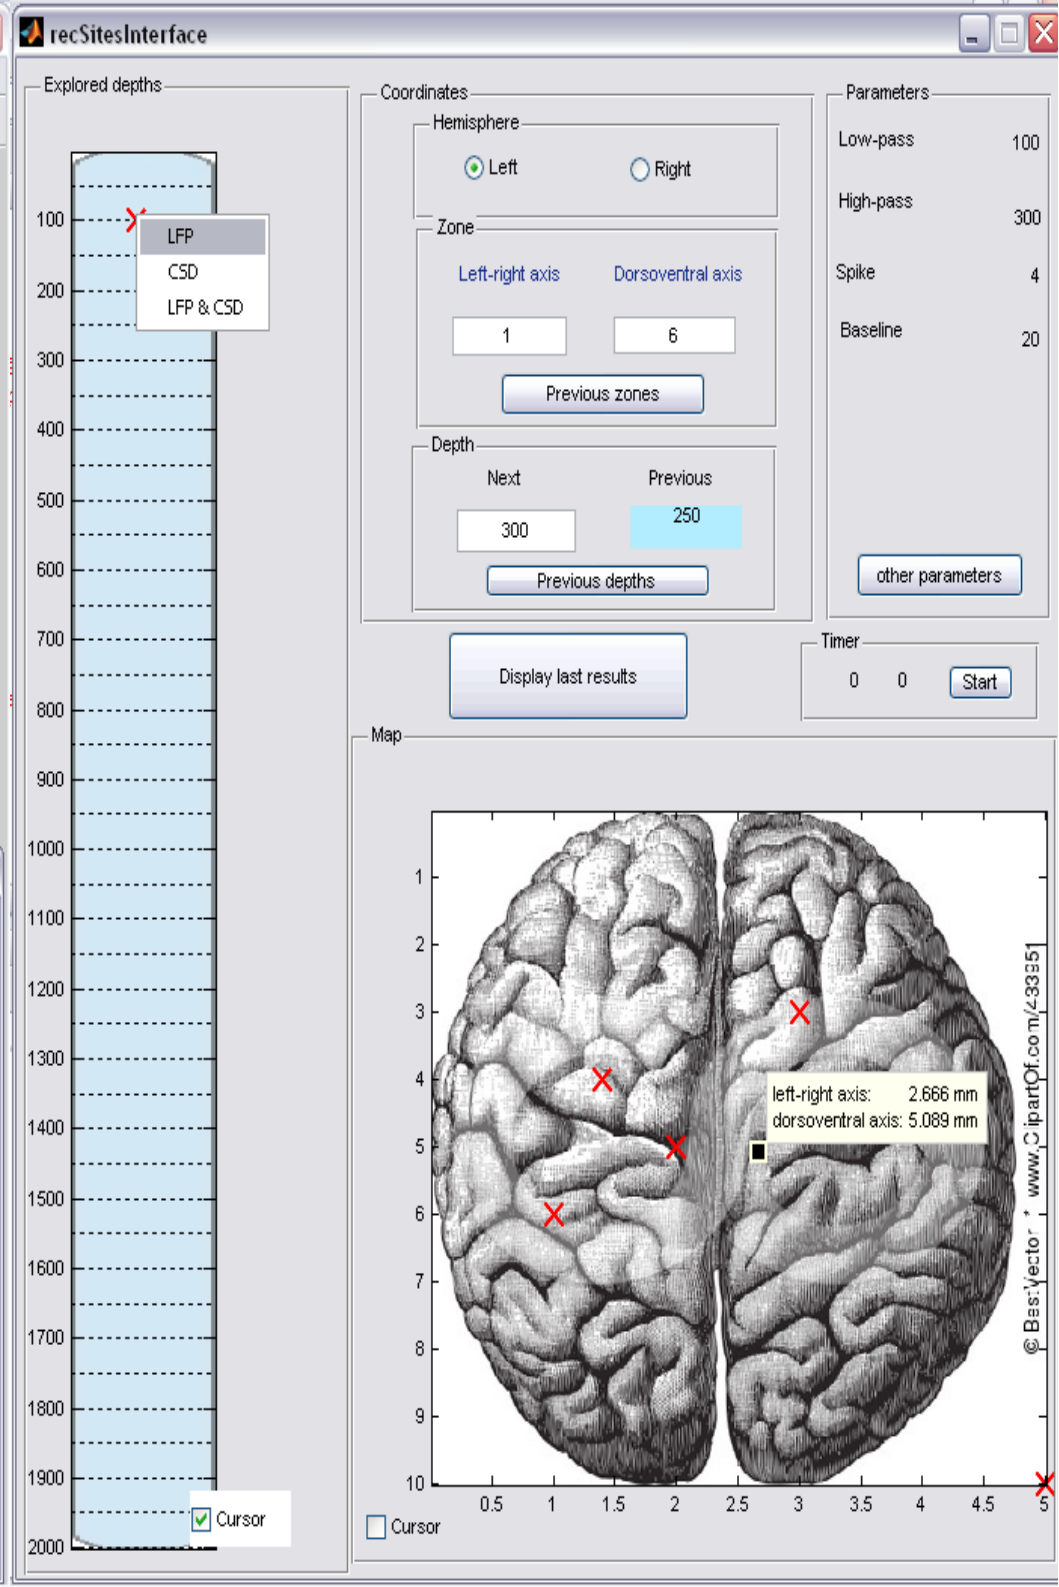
recSitesInterface

Explored depths

100
200
300
400
500
600
700
800
900
1000
1100
1200
1300
1400
1500
1600
1700
1800
1900
2000

LFP
CSD
LFP & CSD

Cursor

Coordinates

Hemisphere

Left
Right

Zone

Left-right axis
Dorsoventral axis

1
6

Previous zones

Depth

Next
Previous

300
250

Previous depths

Parameters

Low-pass 100
High-pass 300
Spike 4
Baseline 20

other parameters

Display last results

Timer

0 0 Start

Map

1
2
3
4
5
6
7
8
9
10

0.5
1
1.5
2
2.5
3
3.5
4
4.5
5

left-right axis: 2.666 mm
dorsoventral axis: 5.089 mm

© BestVector * www.ClipartOf.com/433351

Cursor